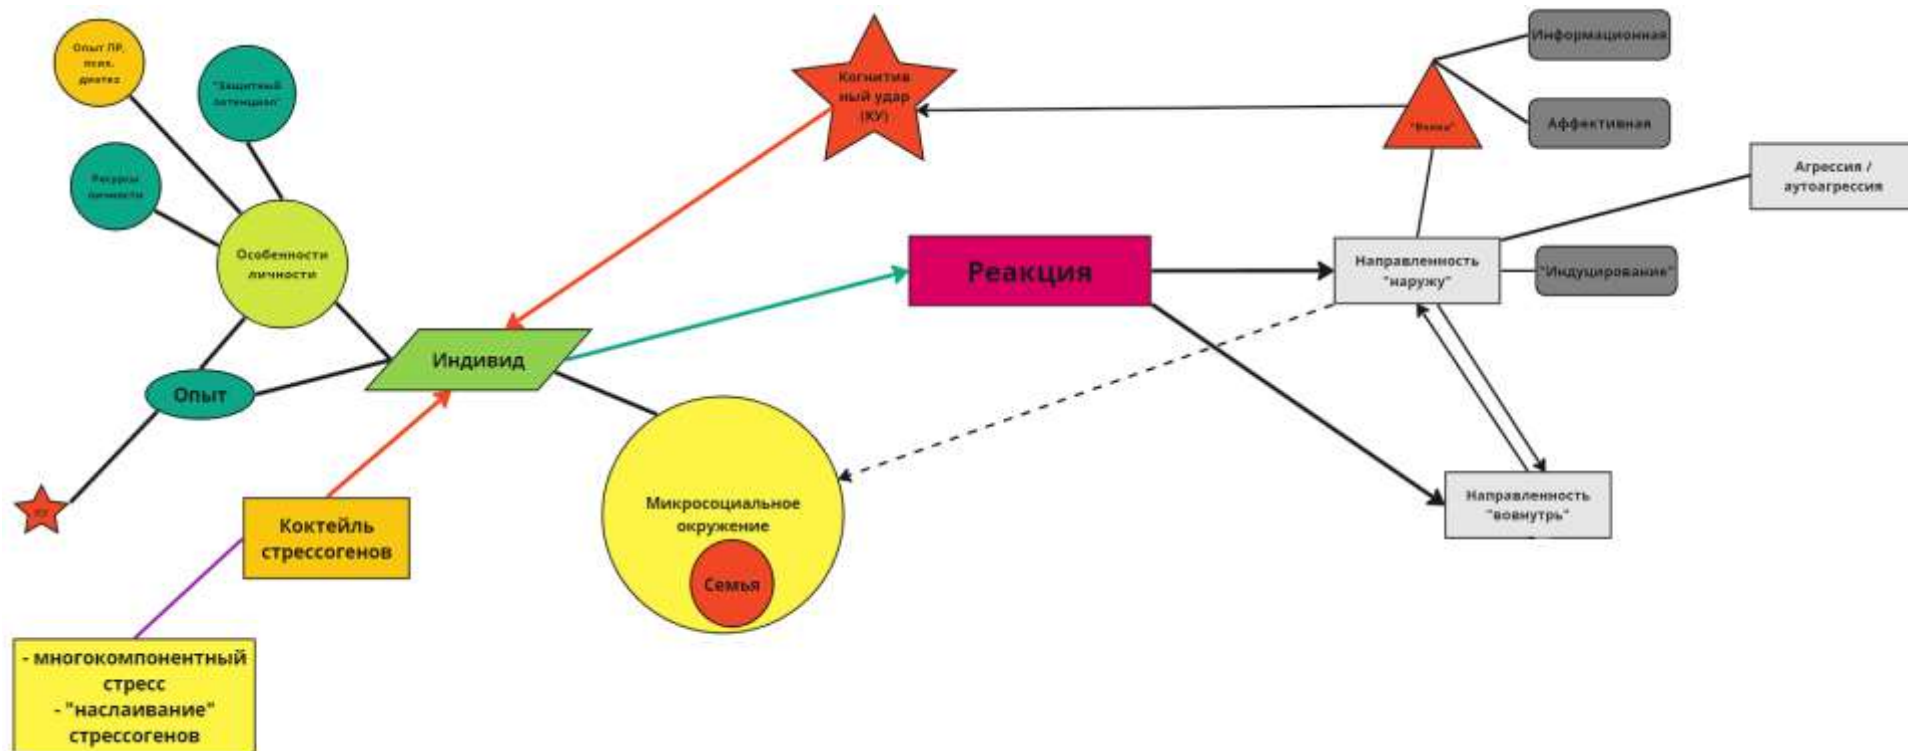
Опыт ПР, псих. диатез

"Защитный потенциал"

Ресурсы личности

Особенности личности

Опыт

КУ

Индивид

Коктейль стрессогенов

- многокомпонентный стресс
- "наслаивание" стрессогенов

Микросоциальное окружение

Семья

Когнитивный удар (КУ)

Реакция

"Вина"

Информационная

Аффективная

Агрессия / аутоагрессия

Направленность "наружу"

"Индуцирование"

Направленность "вовнутрь"